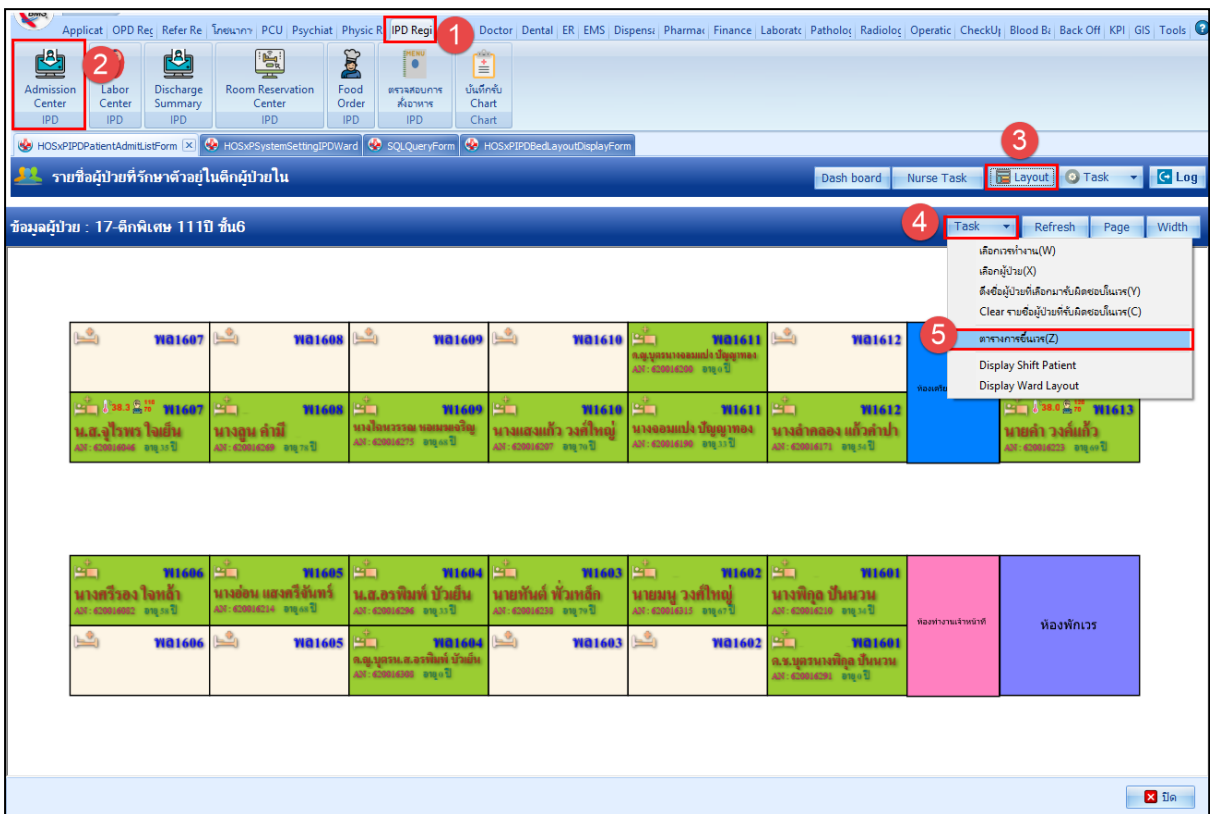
Applicat | OPD Reg | Refer Re | โภชนากา | PCU | Psychiat | Physic R | IPD Regi | Doctor | Dental | ER | EMS | Dispensa | Pharmac | Finance | Laborato | Patholog | Radiolog | Operatic | CheckUp | Blood Ba | Back Off | KPI | GIS | Tools

1

2

Admission Center IPD | Labor Center IPD | Discharge Summary IPD | Room Reservation Center IPD | Food Order IPD | ตรวจสอบการสั่งอาหาร IPD | บันทึกรับ Chart Chart

HOSxPIPDPatientAdmitListForm | HOSxPSystemSettingIPDWard | SQLQueryForm | HOSxPIPDBedLayoutDisplayForm

รายชื่อผู้ป่วยที่รักษาตัวอยู่ในตึกผู้ป่วยใน

Dash board | Nurse Task | Layout | Task | Log

3

ข้อมูลผู้ป่วย : 17-ตึกพิเศษ 111ปี ชั้น6

4

Task | Refresh | Page | Width

เลือกเวรทำงาน(W)
เลือกผู้ป่วย(X)
ดึงชื่อผู้ป่วยที่เลือกมารับผิดชอบในเวร(Y)
Clear รายชื่อผู้ป่วยที่รับผิดชอบในเวร(C)

5

ตารางการขึ้นเวร(Z)
Display Shift Patient
Display Ward Layout

| พอ1607 | พอ1608 | พอ1609 | พอ1610 | พอ1611 ด.ญ.บุตรนางออมแปง ปัญญาทอง AN: 620016200 อายุ 0 ปี | พอ1612 | ห้องเตรียม |
|---|---|---|---|---|---|---|
| 38.3 W1607 น.ส.จุไรพร ใจเย็น AN: 620016046 อายุ 35 ปี | W1608 นางลูน คำมี AN: 620016269 อายุ 78 ปี | W1609 นางไอยวรรณ หอมพงศ์ธิญ AN: 620016275 อายุ 68 ปี | W1610 นางแสงแก้ว วงศ์ใหญ่ AN: 620016207 อายุ 70 ปี | W1611 นางออมแปง ปัญญาทอง AN: 620016190 อายุ 33 ปี | W1612 นางลำดอง แก้วคำปา AN: 620016171 อายุ 54 ปี | 38.0 W1613 นายคำ วงค์แก้ว AN: 620016223 อายุ 69 ปี |

| W1606 นางศรีรอง ใจหล้า AN: 620016082 อายุ 56 ปี | W1605 นางอ่อน แสงศรีจันทร์ AN: 620016214 อายุ 68 ปี | W1604 น.ส.อรพิมพ์ บัวเย็น AN: 620016296 อายุ 33 ปี | W1603 นายทันต์ พั่วเหล็ก AN: 620016238 อายุ 79 ปี | W1602 นายมนู วงศ์ใหญ่ AN: 620016315 อายุ 67 ปี | W1601 นางพิกุล ปันนวน AN: 620016210 อายุ 34 ปี | ห้องทำงานเจ้าหน้าที่ | ห้องพักเวร |
|---|---|---|---|---|---|---|---|
| พอ1606 | พอ1605 | พอ1604 ด.ญ.บุตรน.ส.อรพิมพ์ บัวเย็น AN: 620016308 อายุ 0 ปี | พอ1603 | พอ1602 | พอ1601 ด.ช.บุตรนางพิกุล ปันนวน AN: 620016291 อายุ 0 ปี | | |

ปิด